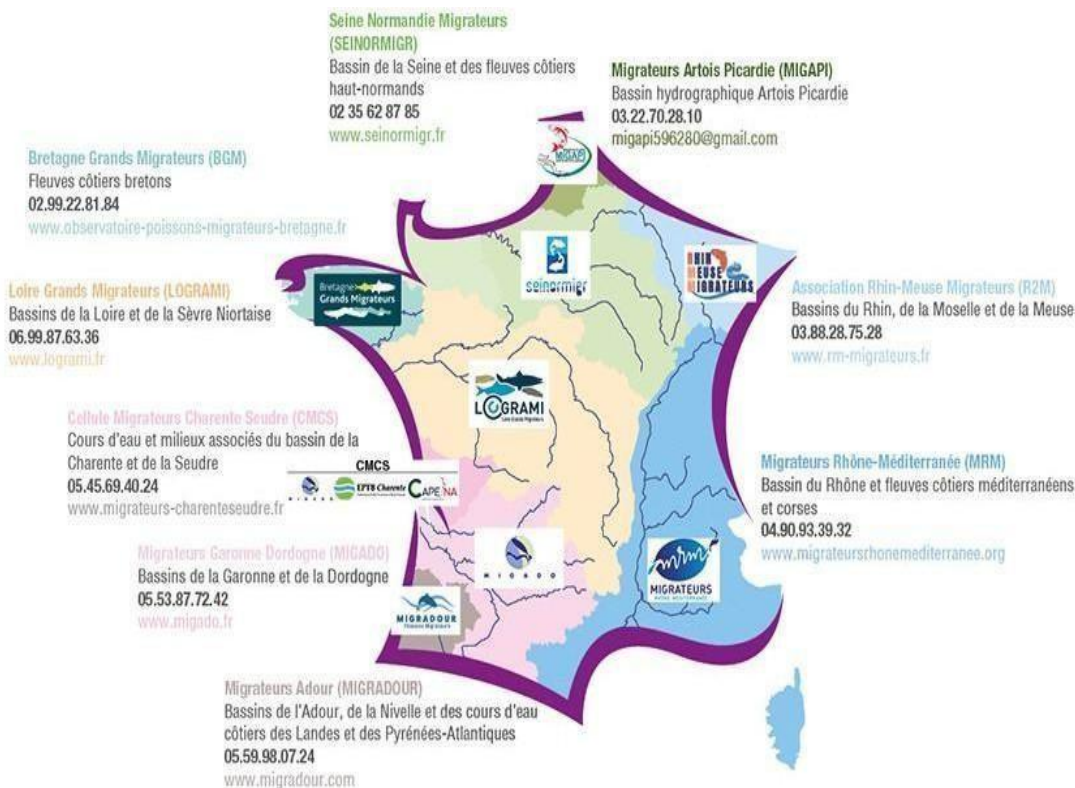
Seine Normandie Migrateurs (SEINORMIGR)
Bassin de la Seine et des fleuves côtiers haut-normands
02 35 62 87 85
www.seinormigr.fr

Migrateurs Artois Picardie (MIGAPI)
Bassin hydrographique Artois Picardie
03.22.70.28.10
migapi596280@gmail.com

Bretagne Grands Migrateurs (BGM)
Fleuves côtiers bretons
02.99.22.81.84
www.observatoire-poissons-migrateurs-bretagne.fr

Loire Grands Migrateurs (LOGRAMI)
Bassins de la Loire et de la Sèvre Niortaise
06.99.87.63.36
www.logrami.fr

Association Rhin-Meuse Migrateurs (R2M)
Bassins du Rhin, de la Moselle et de la Meuse
03.88.28.75.28
www.rm-migrateurs.fr

Cellule Migrateurs Charente Seudre (CMCS)
Cours d'eau et milieux associés du bassin de la Charente et de la Seudre
05.45.69.40.24
www.migrateurs-charenteseudre.fr

Migrateurs Rhône-Méditerranée (MRM)
Bassin du Rhône et fleuves côtiers méditerranéens et corses
04.90.93.39.32
www.migrateursrhonemediterranee.org

Migrateurs Garonne Dordogne (MIGADO)
Bassins de la Garonne et de la Dordogne
05.53.87.72.42
www.migado.fr

Migrateurs Adour (MIGRADOUR)
Bassins de l'Adour, de la Nivelle et des cours d'eau côtiers des Landes et des Pyrénées-Atlantiques
05.59.98.07.24
www.migradour.com

MIGAPI

Bretagne Grands Migrateurs

seinormigr

RHIN MEUSE MIGRATEURS

LOGRAMI
Loire Grands Migrateurs

CMCS
EPTB Charente
CAPENA

MIGADO

MIGRATEURS
Rhône Méditerranée

MIGRADOUR
Poissons Migrateurs